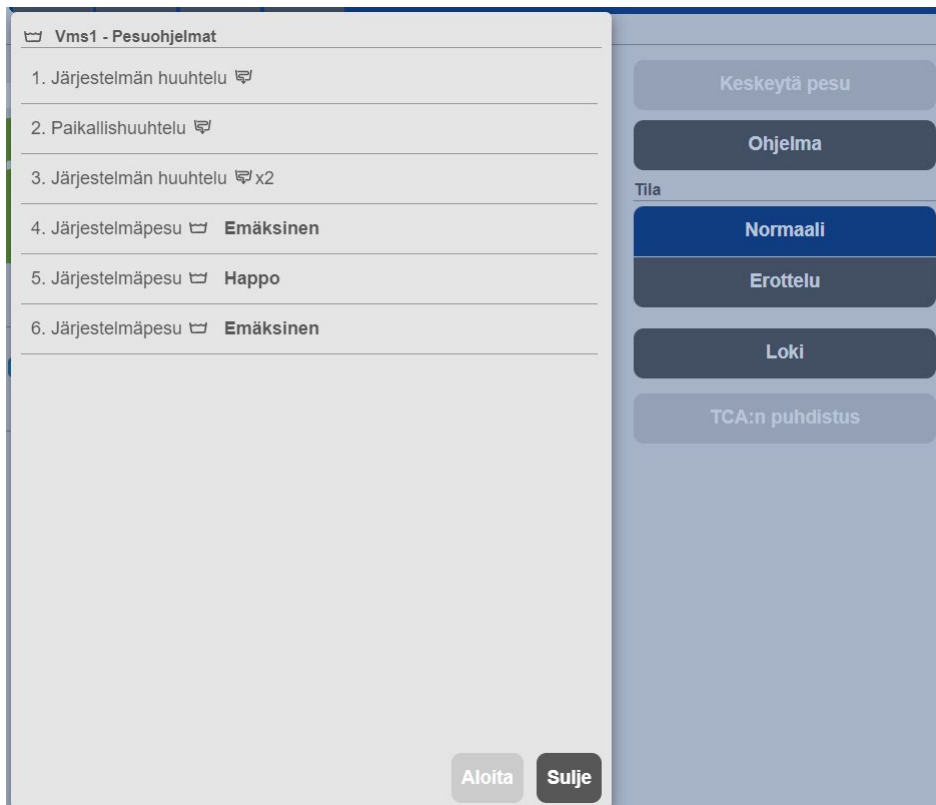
Vms1 - Pesuohjelmat

1. Järjestelmän huuhtelu

2. Paikallishuuhtelu

3. Järjestelmän huuhtelu x2

4. Järjestelmäpesu **Emäksinen**

5. Järjestelmäpesu **Happo**

6. Järjestelmäpesu **Emäksinen**

Aloita

Sulje

Keskeytä pesu

Ohjelma

Tila

Normaali

Erottelu

Loki

TCA:n puhdistus